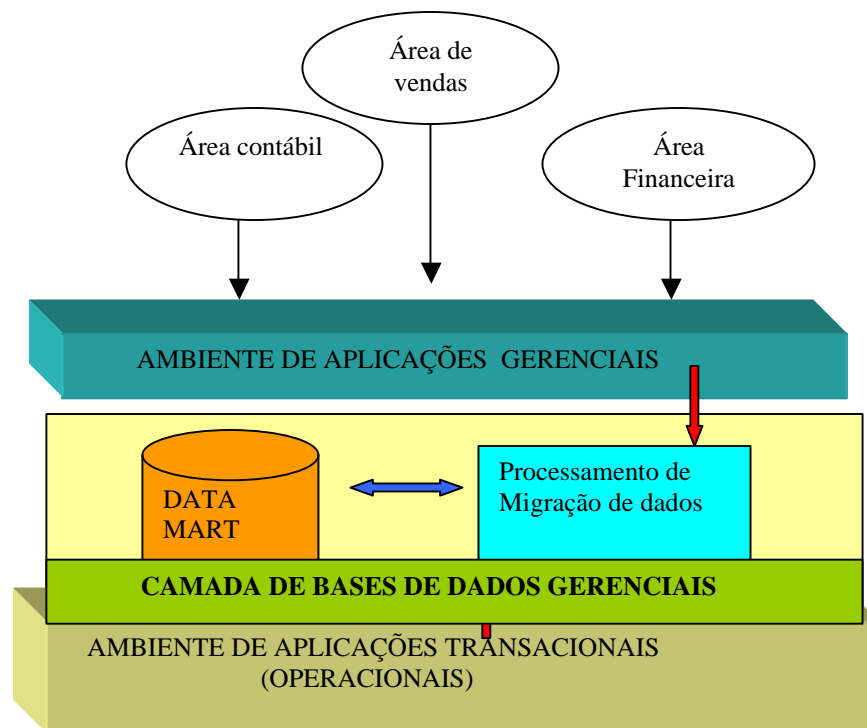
Área de vendas

Área contábil

Área Financeira

AMBIENTE DE APLICAÇÕES GERENCIAIS

DATA MART

Processamento de Migração de dados

CAMADA DE BASES DE DADOS GERENCIAIS

AMBIENTE DE APLICAÇÕES TRANSACIONAIS (OPERACIONAIS)